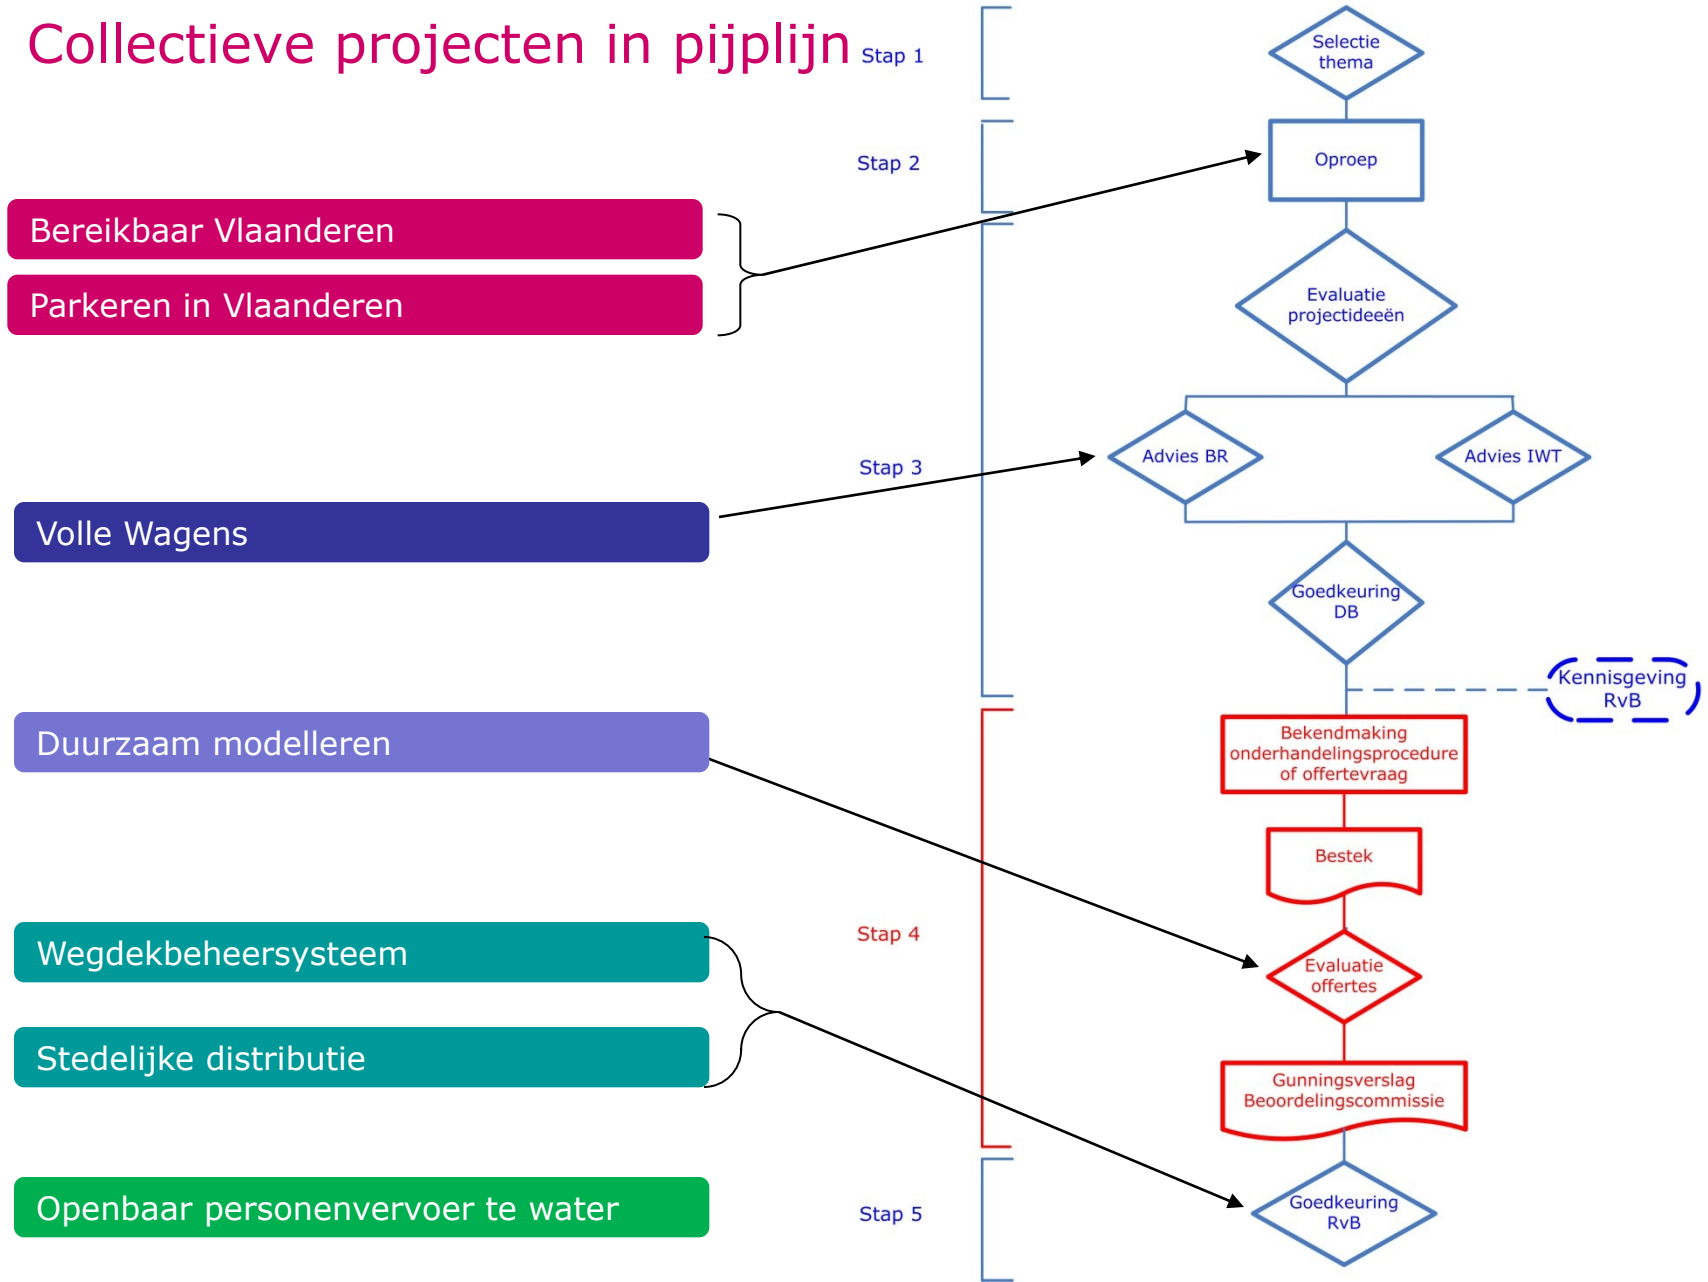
Collectieve projecten in pijplijn

Bereikbaar Vlaanderen

Parkeren in Vlaanderen

Volle Wagens

Duurzaam modelleren

Wegdekbeheersysteem

Stedelijke distributie

Openbaar personenvervoer te water

Stap 1

Selectie thema

Stap 2

Oproep

Evaluatie projectideeën

Stap 3

Advies BR

Advies IWT

Goedkeuring DB

Kennisgeving RvB

Bekendmaking onderhandelingsprocedure of offertevraag

Bestek

Stap 4

Evaluatie offertes

Gunningsverslag Beoordelingscommissie

Stap 5

Goedkeuring RvB